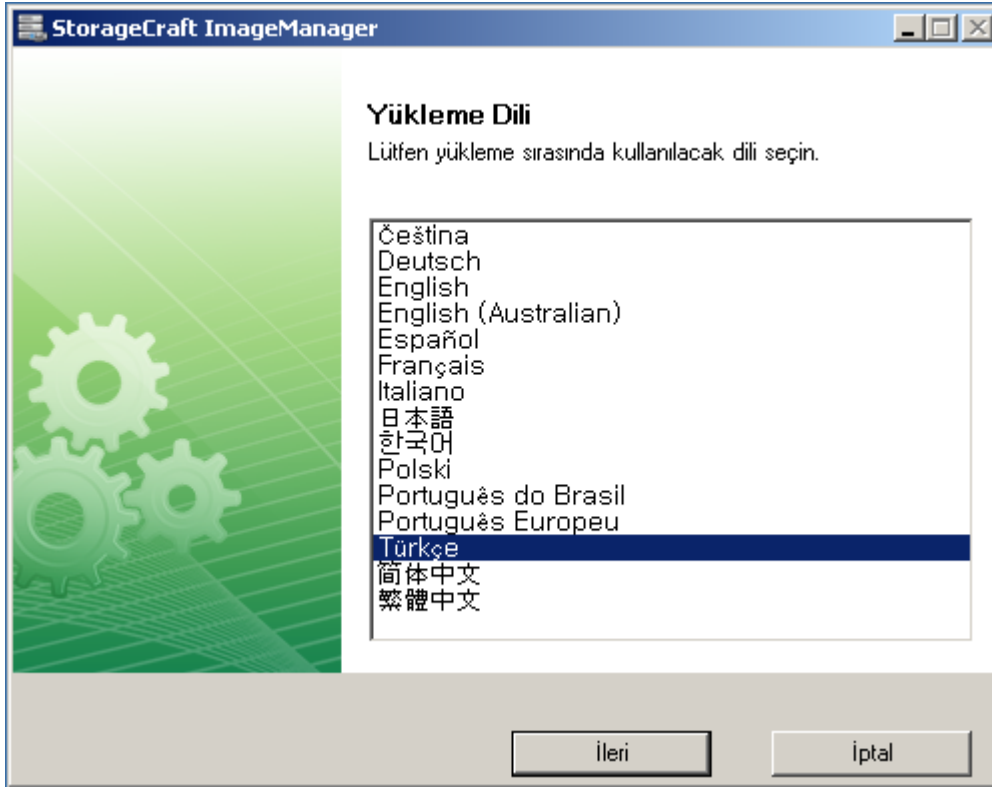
StorageCraft ImageManager

Yükleme Dili

Lütfen yükleme sırasında kullanılacak dili seçin.

Čeština
Deutsch
English
English (Australian)
Español
Français
Italiano
日本語
한국어
Polski
Português do Brasil
Português Europeu
Türkçe
简体中文
繁體中文

İleri

İptal